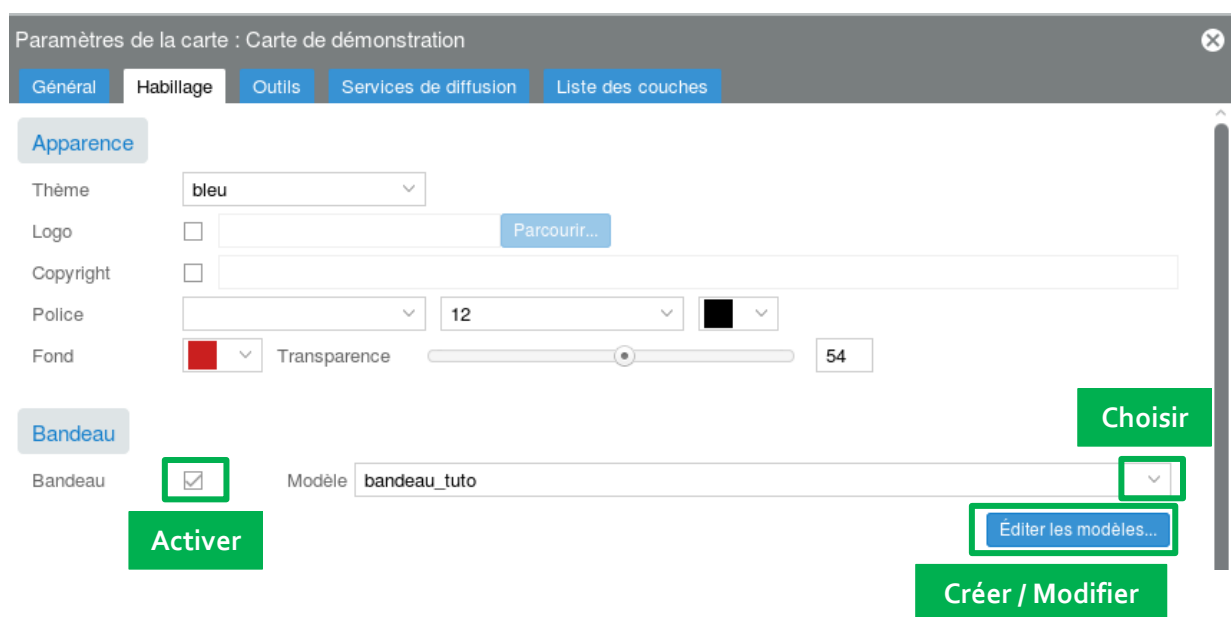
Paramètres de la carte : Carte de démonstration

Général Habillage Outils Services de diffusion Liste des couches

Apparence

Thème bleu

Logo Parcourir...

Copyright

Police 12

Fond Transparence 54

Bandeau

Bandeau Modèle bandeau_tuto

Choisir

Activer

Éditer les modèles...

Créer / Modifier